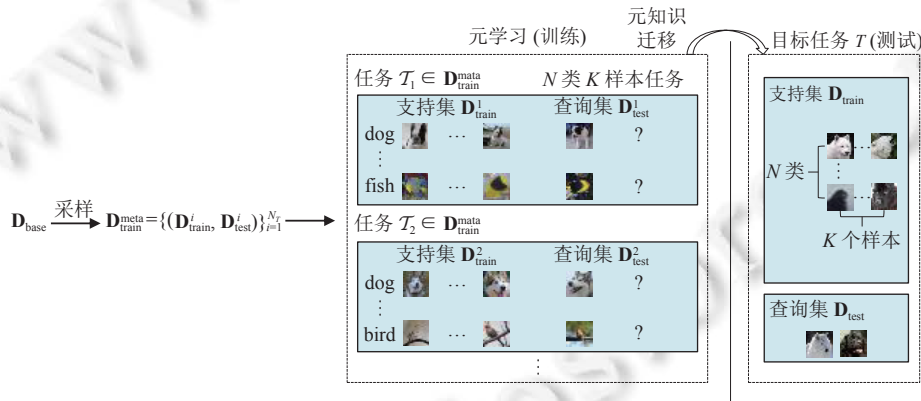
元学习 (训练)

元知识迁移

目标任务 $T$ (测试)

任务 $\mathcal{T}_1 \in \mathbf{D}_{\text{train}}^{\text{mata}}$

$N$ 类 $K$ 样本任务

支持集 $\mathbf{D}_{\text{train}}^{1}$

查询集 $\mathbf{D}_{\text{test}}^{1}$

dog …

?

⋮

fish …

?

$\mathbf{D}_{\text{base}} \xrightarrow{\text{采样}} \mathbf{D}_{\text{train}}^{\text{meta}}=\{(\mathbf{D}_{\text{train}}^{i}, \mathbf{D}_{\text{test}}^{i})\}_{i=1}^{N_T}$

任务 $\mathcal{T}_2 \in \mathbf{D}_{\text{train}}^{\text{mata}}$

支持集 $\mathbf{D}_{\text{train}}^{2}$

查询集 $\mathbf{D}_{\text{test}}^{2}$

dog …

?

⋮

bird …

?

⋮

支持集 $\mathbf{D}_{\text{train}}$

$N$ 类

$K$ 个样本

查询集 $\mathbf{D}_{\text{test}}$